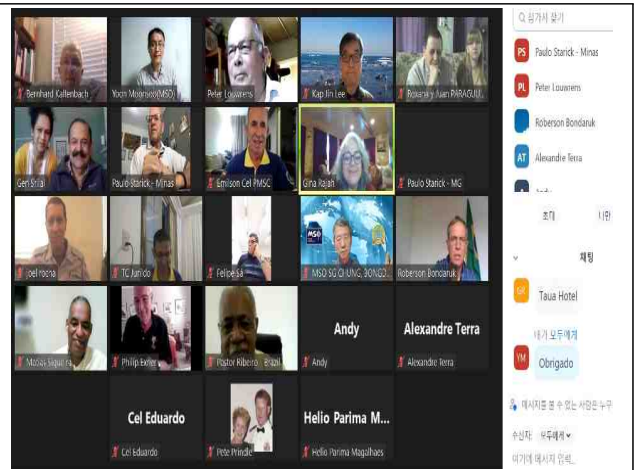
Bernhard Kaltenbach
Yoon Moonjoo(MSO)
Peter Louwrens
Kap Jin Lee
Roxana y Juan PARAGUAY
Geri Srial
Paulo Starick - Minas
Emilson Cel PMSC
Gina Kayah
Paulo Starick - MG
Joel rocha
TC Jurado
Felipe sá
MSO SO CHUNG, DONG...
Roberson Bondaruk
Moisés Siqueira
Philip Exner
Pastor Ribeiro - Brazil
Andy
Andy
Alexandre Terra
Alexandre Terra
Cel Eduardo
Cel Eduardo
Pete Prindle
Helio Parima M...
Helio Parima Magalhaes

찾기
PS Paulo Starick - Minas
PL Peter Louwrens
Roberson Bondaruk
AT Alexandre Terra
Andy
초대
더
채팅
TH Taua Hotel
에게 모두에게
YM Obrigado
메시지를 볼 수 있는 사람은 누구
수신자: 모두에게
여기에 메시지 입력...